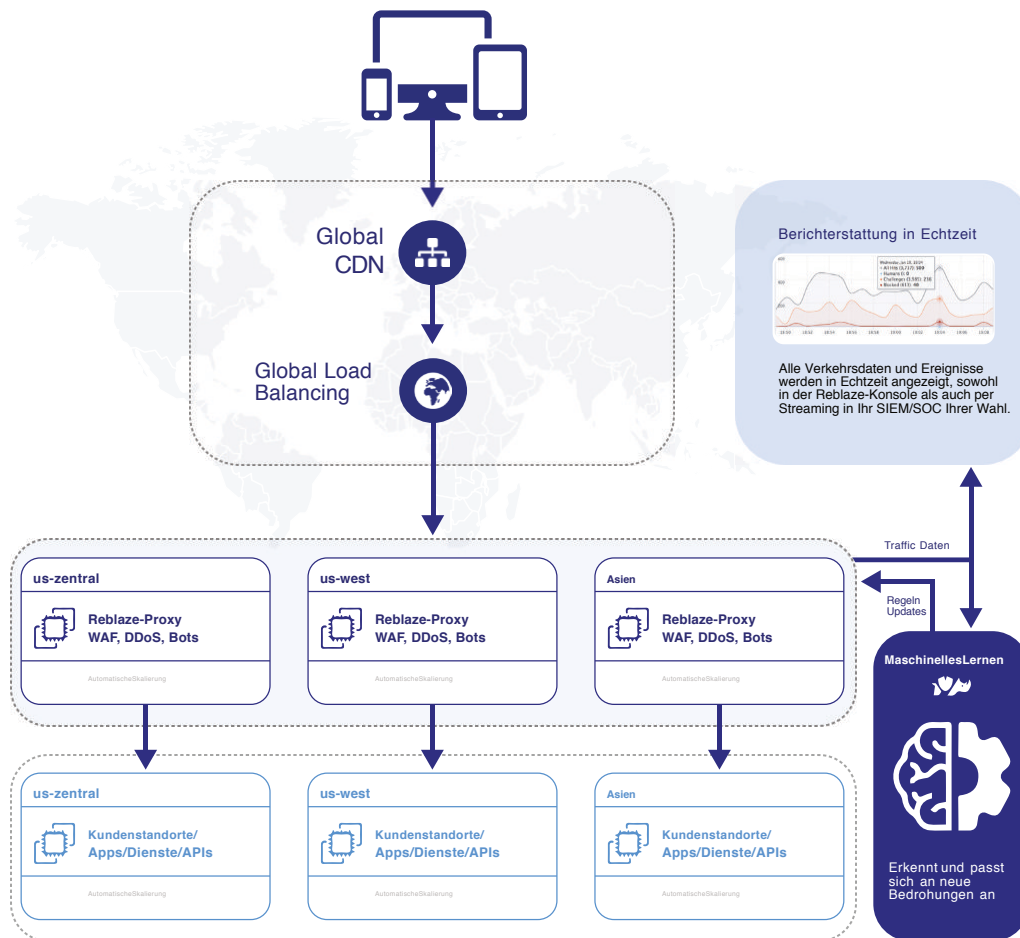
Global CDN

Global Load Balancing

Berichterstattung in Echtzeit

Alle Verkehrsdaten und Ereignisse werden in Echtzeit angezeigt, sowohl in der Reblaze-Konsole als auch per Streaming in Ihr SIEM/SOC Ihrer Wahl.

Traffic Daten

Regeln Updates

us-zentral

Reblaze-Proxy WAF, DDoS, Bots

AutomatischeSkalierung

us-west

Reblaze-Proxy WAF, DDoS, Bots

AutomatischeSkalierung

Asien

Reblaze-Proxy WAF, DDoS, Bots

AutomatischeSkalierung

MaschinellesLernen

us-zentral

Kundenstandorte/ Apps/Dienste/APIs

AutomatischeSkalierung

us-west

Kundenstandorte/ Apps/Dienste/APIs

AutomatischeSkalierung

Asien

Kundenstandorte/ Apps/Dienste/APIs

AutomatischeSkalierung

Erkennt und passt sich an neue Bedrohungen an